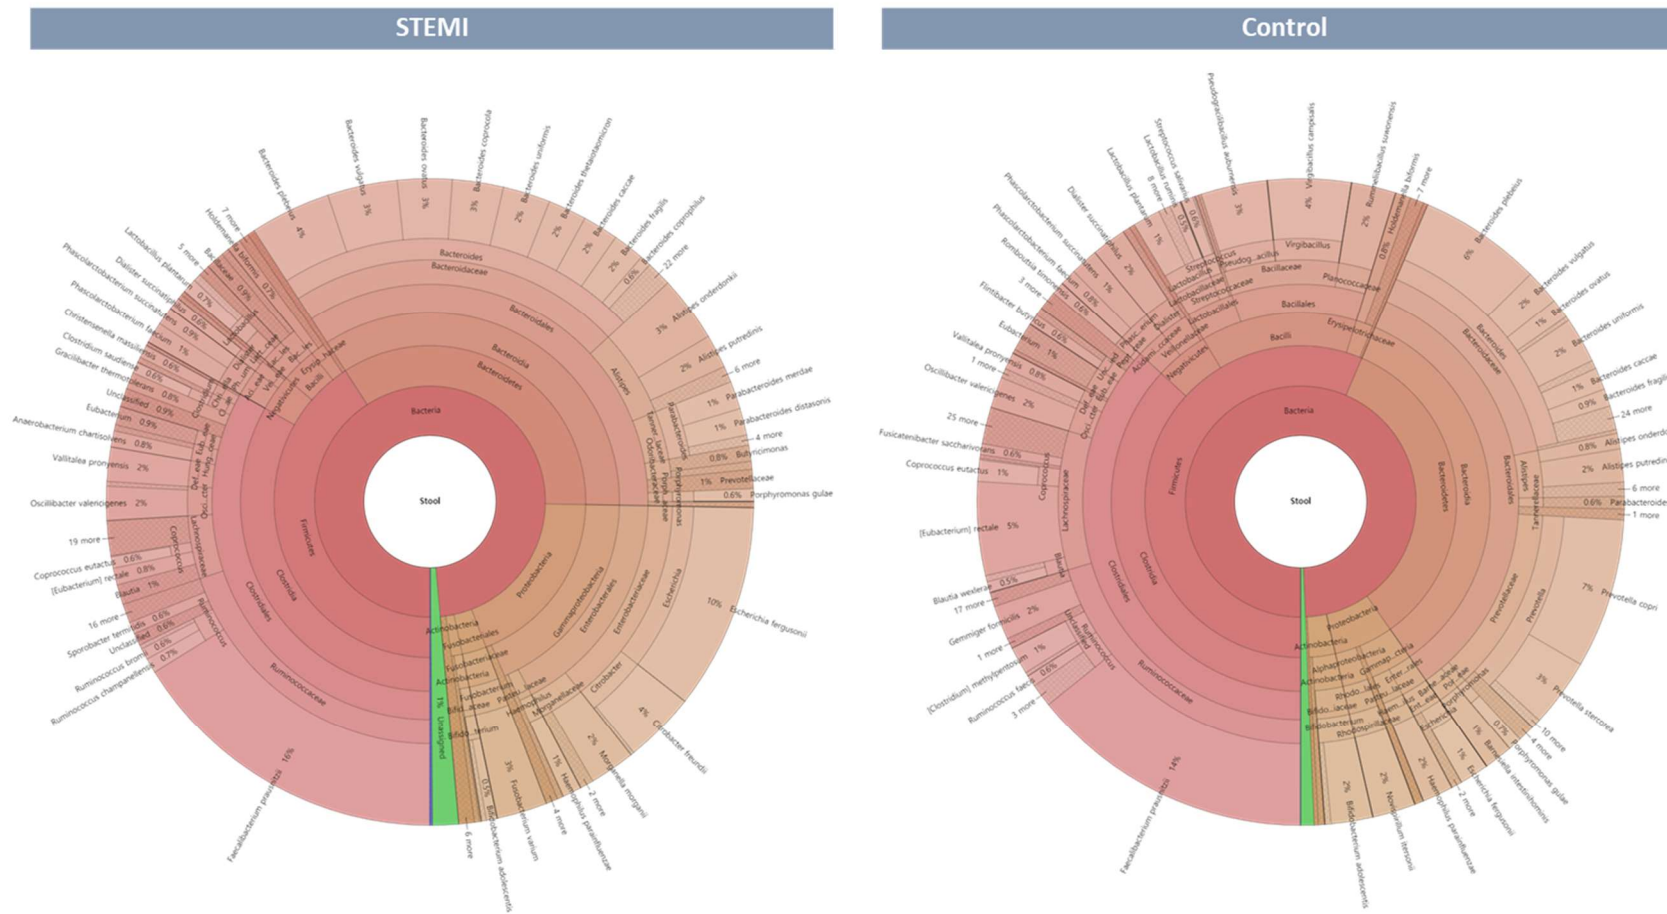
STEMI

Control

Stool
Bacteria
Bacteroidetes
Bacteroidia
Bacteroidales
Bacteroidaceae
Bacteroides
Bacteroides plebeius 4%
Bacteroides vulgatus 3%
Bacteroides ovatus 3%
Bacteroides coprocola 3%
Bacteroides uniformis 2%
Bacteroides thetaiotaomicron 2%
Bacteroides caccae 2%
Bacteroides fragilis 2%
Bacteroides coprophilus 0.6%
22 more
Alistipes
Alistipes onderdonkii 3%
Alistipes putredinis 2%
6 more
Parabacteroides merdae 1%
Parabacteroides distasonis 1%
4 more
Butyricimonas 0.8%
Prevotellaceae 1%
Porphyromonas gulae 0.6%
Firmicutes
Clostridia
Clostridiales
Ruminococcaceae
Faecalibacterium prausnitzii 16%
Proteobacteria
Gammaproteobacteria
Enterobacterales
Enterobacteriaceae
Escherichia
Escherichia fergusonii 10%
Citrobacter
Citrobacter freundii 4%
Morganellaceae
Morganella morganii 2%
Haemophilus
Haemophilus parainfluenzae 1%
2 more
4 more
Fusobacteria
Fusobacteriales
Fusobacteriaceae
Fusobacterium
Fusobacterium varium 3%
Actinobacteria
Bifidobacteriaceae
Bifidobacterium
Bifidobacterium adolescentis 0.5%
6 more
Unassigned 1%
Bacilli
Erysipelotrichaceae
Negativicutes
Lachnospiraceae
Coprococcus
Coprococcus eutactus 0.6%
[Eubacterium] rectale 0.8%
Blautia 1%
19 more
16 more
Ruminococcus
Sporobacter termitidis 0.6%
Unclassified 0.6%
Ruminococcus bromii 0.6%
Ruminococcus champanellensis 0.7%
Oscillibacter valericigenes 2%
Vallitalea pronyensis 2%
Anaerobacterium chartisolvens 0.8%
Eubacterium 0.9%
Unclassified 0.9%
Gracilibacter thermotolerans 0.6%
Clostridium saudiense 0.8%
Christensenella massiliensis 1%
Phascolarctobacterium faecium 0.6%
Phascolarctobacterium succinatutens 0.9%
Dialister succinatiphilus 0.6%
Lactobacillus plantarum 0.7%
5 more
7 more
Holdemanella biformis 0.7%
0.9%

Virgibacillus
Virgibacillus campisalis 4%
Pseudogracilibacillus auburnensis 3%
Rummeliibacillus suwonensis 2%
Holdemanella biformis 0.8%
7 more
Bacillaceae
Planococcaceae
Bacillales
Streptococcus
Streptococcus salivarius 0.5%
Streptococcaceae
Lactobacillus
Lactobacillus ruminis
Lactobacillus plantarum 1%
8 more
Lactobacillales
Dialister succinatiphilus 2%
Phascolarctobacterium succinatutens 1%
Phascolarctobacterium faecium 0.8%
Romboutsia timonensis 0.6%
3 more
Flintibacter butyricus 0.6%
Eubacterium 1%
Vallitalea pronyensis 0.8%
1 more
Oscillibacter valericigenes 2%
25 more
Fusicatenibacter saccharivorans 0.6%
Coprococcus eutactus 1%
[Eubacterium] rectale 5%
Blautia wexlerae 0.5%
17 more
Gemmiger formicilis 2%
1 more
[Clostridium] methylpentosum 1%
Ruminococcus faecis 0.6%
3 more
Faecalibacterium prausnitzii 14%
Acidaminococcaceae
Veillonellaceae
Bacteroides plebeius 6%
Bacteroides vulgatus 2%
Bacteroides ovatus 1%
Bacteroides uniformis 2%
Bacteroides caccae 1%
Bacteroides fragilis 0.9%
24 more
Alistipes onderdonkii 0.8%
Alistipes putredinis 2%
6 more
Parabacteroides 0.6%
1 more
Tannerellaceae
Prevotellaceae
Prevotella
Prevotella copri 7%
Prevotella stercorea 3%
10 more
4 more
Porphyromonas gulae 0.7%
Barnesiella intestinihominis 1%
Escherichia fergusonii 1%
2 more
Haemophilus parainfluenzae 2%
Novosphingobium ilerrum 2%
Bifidobacterium adolescentis 2%
Alphaproteobacteria
Rhodospirillaceae
Bifidobacterium